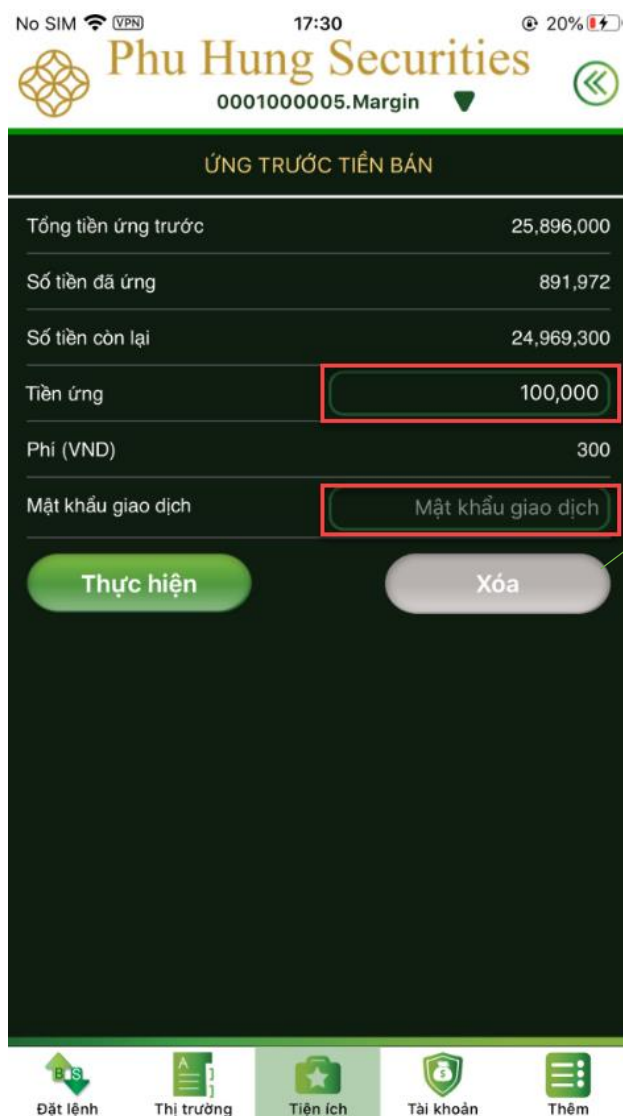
No SIM VPN 17:30 20%

Phu Hung Securities

0001000005.Margin

ỨNG TRƯỚC TIỀN BÁN

| | |
|---|---|
| Tổng tiền ứng trước | 25,896,000 |
| Số tiền đã ứng | 891,972 |
| Số tiền còn lại | 24,969,300 |
| Tiền ứng | 100,000 |
| Phí (VND) | 300 |
| Mật khẩu giao dịch | Mật khẩu giao dịch |

Thực hiện

Xóa

Đặt lệnh Thị trường Tiện ích Tài khoản Thêm